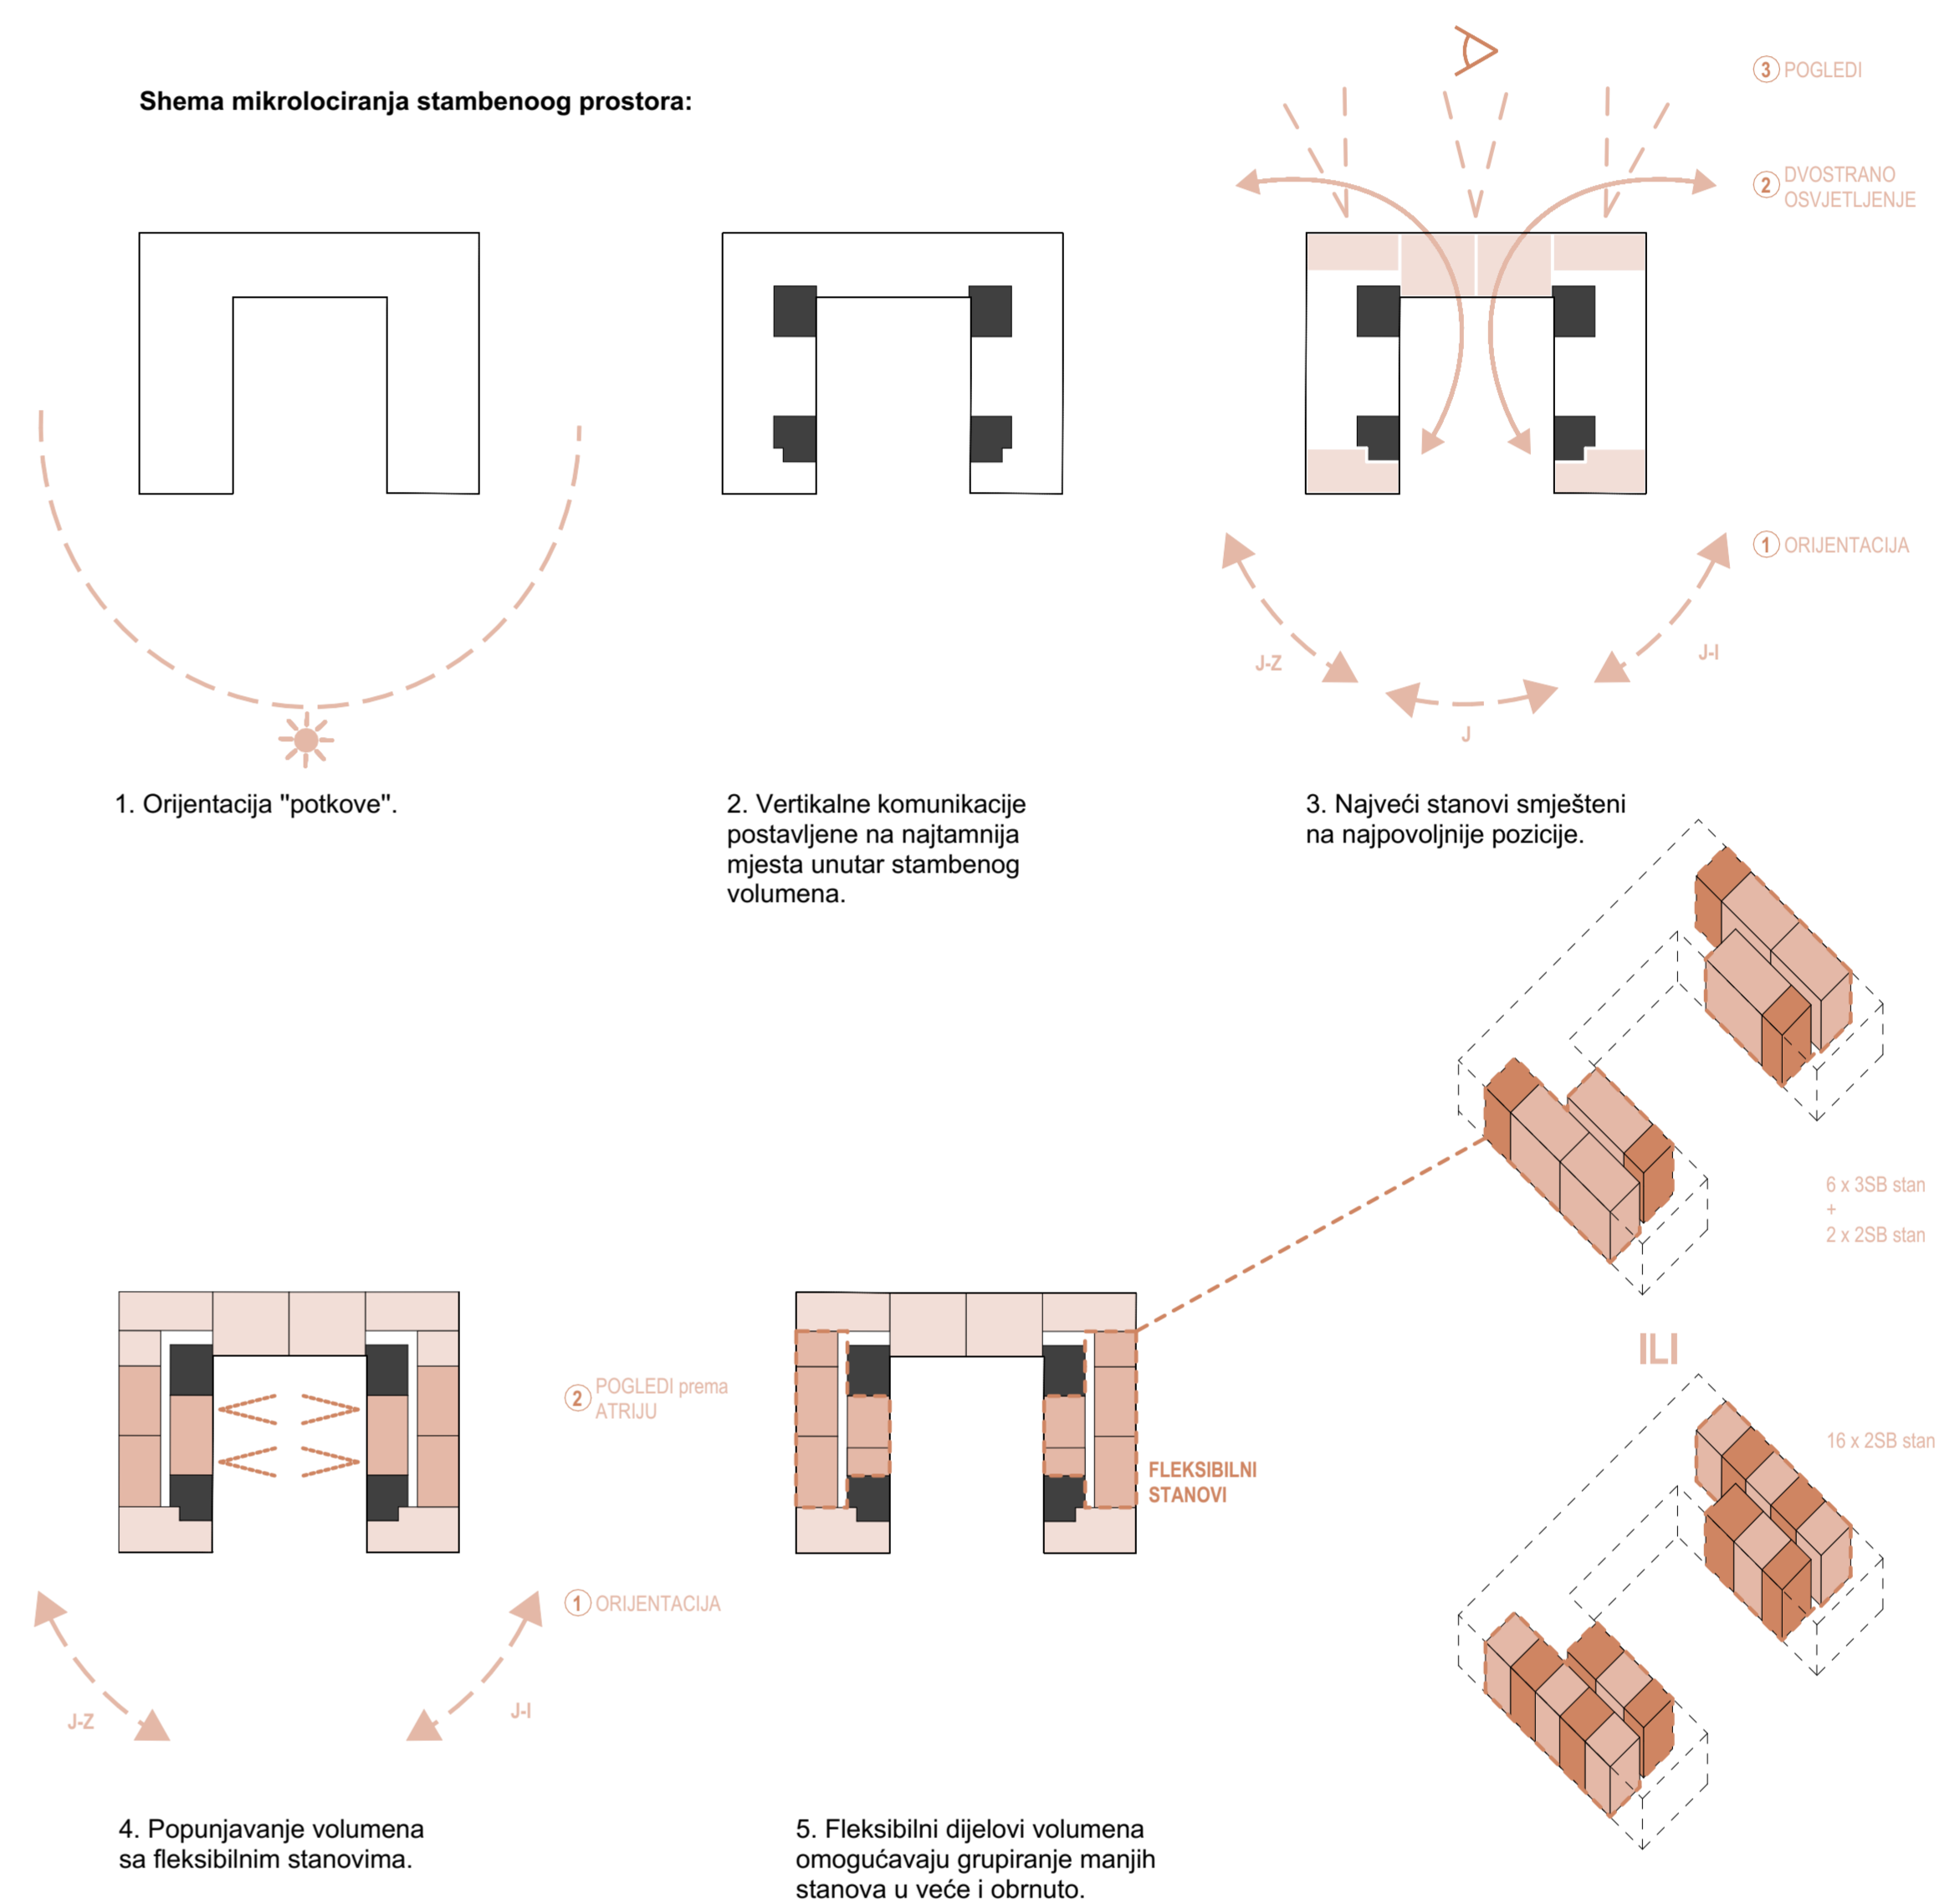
Shema mikrolociranja stambenoog prostora:

3 POGLEDI

2 DVOSTRANO OSVJETLJENJE

1 ORIJENTACIJA

J-Z

J-I

J

1. Orijentacija "potkove".

2. Vertikalne komunikacije postavljene na najtamnija mjesta unutar stambenog volumena.

3. Najveći stanovi smješteni na najpovoljnije pozicije.

6 x 3SB stan
+
2 x 2SB stan

ILI

16 x 2SB stan

2 POGLEDI prema ATRIJU

FLEKSIBILNI STANOVI

1 ORIJENTACIJA

J-Z

J-I

4. Popunjavanje volumena sa fleksibilnim stanovima.

5. Fleksibilni dijelovi volumena omogućavaju grupiranje manjih stanova u veće i obrnuto.